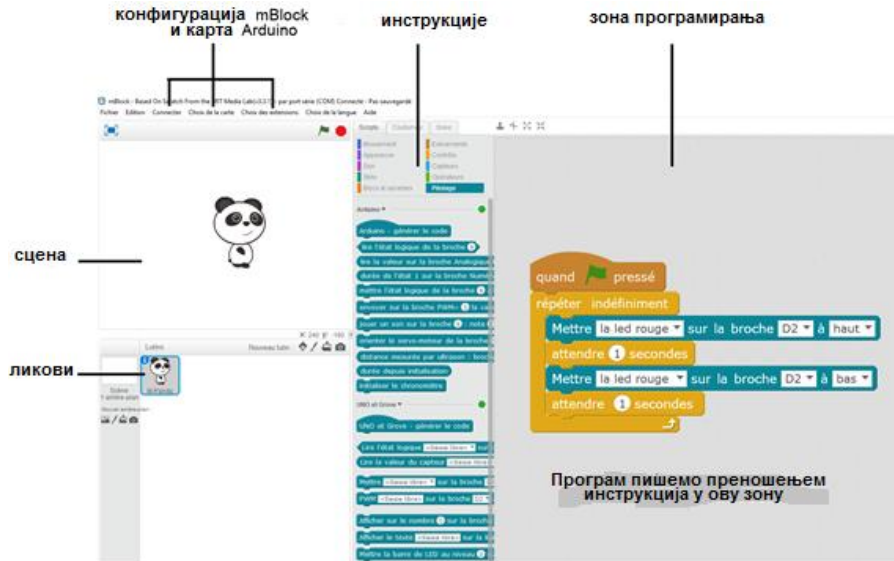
конфигурација mBlock и карта Arduino

инструкције

зона програмирања

mBlock - Based On Scratch From the MIT Media Lab(v3.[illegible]) par port série (COM) Connecté - Pas sauvegardé
Fichier Edition Connecter Choix de la carte Choix des extensions Choix de la langue Aide

Scripts Costumes Sons
Mouvement Evénements
Apparence Contrôle
Son Capteurs
Stylo Opérateurs
Blocs et variables Pilotage

сцена

Arduino - générer le code
lire l'état logique de la broche
lire la valeur sur la broche Analogique
durée de l'état 1 sur la broche Numé
mettre l'état logique de la broche
envoyer sur la broche PWM
jouer un son sur la broche
orienter le servo-moteur de la broche
distance mesurée par ultrason : broch
durée depuis initialisation
initialiser le chronomètre

UNO et Grove
UNO et Grove - générer le code
Lire l'état logique
Lire la valeur du capteur
Mettre
PWM
Afficher sur le nombre
Afficher le texte
Mettre la barre de LED au niveau

ликови

Lutins Nouveau lutin:
Scène
Panda

quand pressé
répéter indéfiniment
Mettre la led rouge sur la broche D2 à haut
attendre 1 secondes
Mettre la led rouge sur la broche D2 à bas
attendre 1 secondes

Програм пишемо преношењем инструкција у ову зону